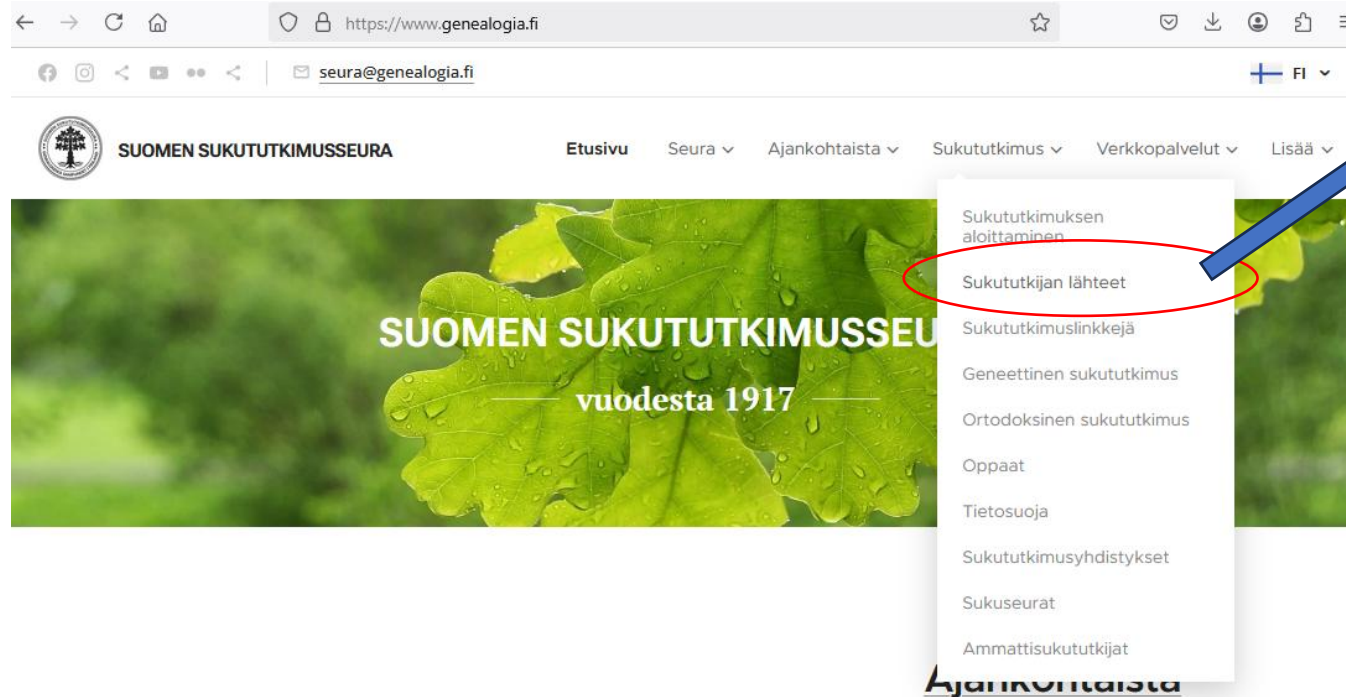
https://www.genealogia.fi

seura@genealogia.fi

FI

SUOMEN SUKUTUTKIMUSSEURA

Etusivu Seura Ajankohtaista Sukututkimus Verkkopalvelut Lisää

Sukututkimuksen aloittaminen
Sukututkijan lähteet
Sukututkimuslinkkejä
Geneettinen sukututkimus
Ortodoksinen sukututkimus
Oppaat
Tietosuoja
Sukututkimusyhdistykset
Sukuseurat
Ammattisukututkijat

SUOMEN SUKUTUTKIMUSSEU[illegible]

vuodesta 1917

Ajankohtaista